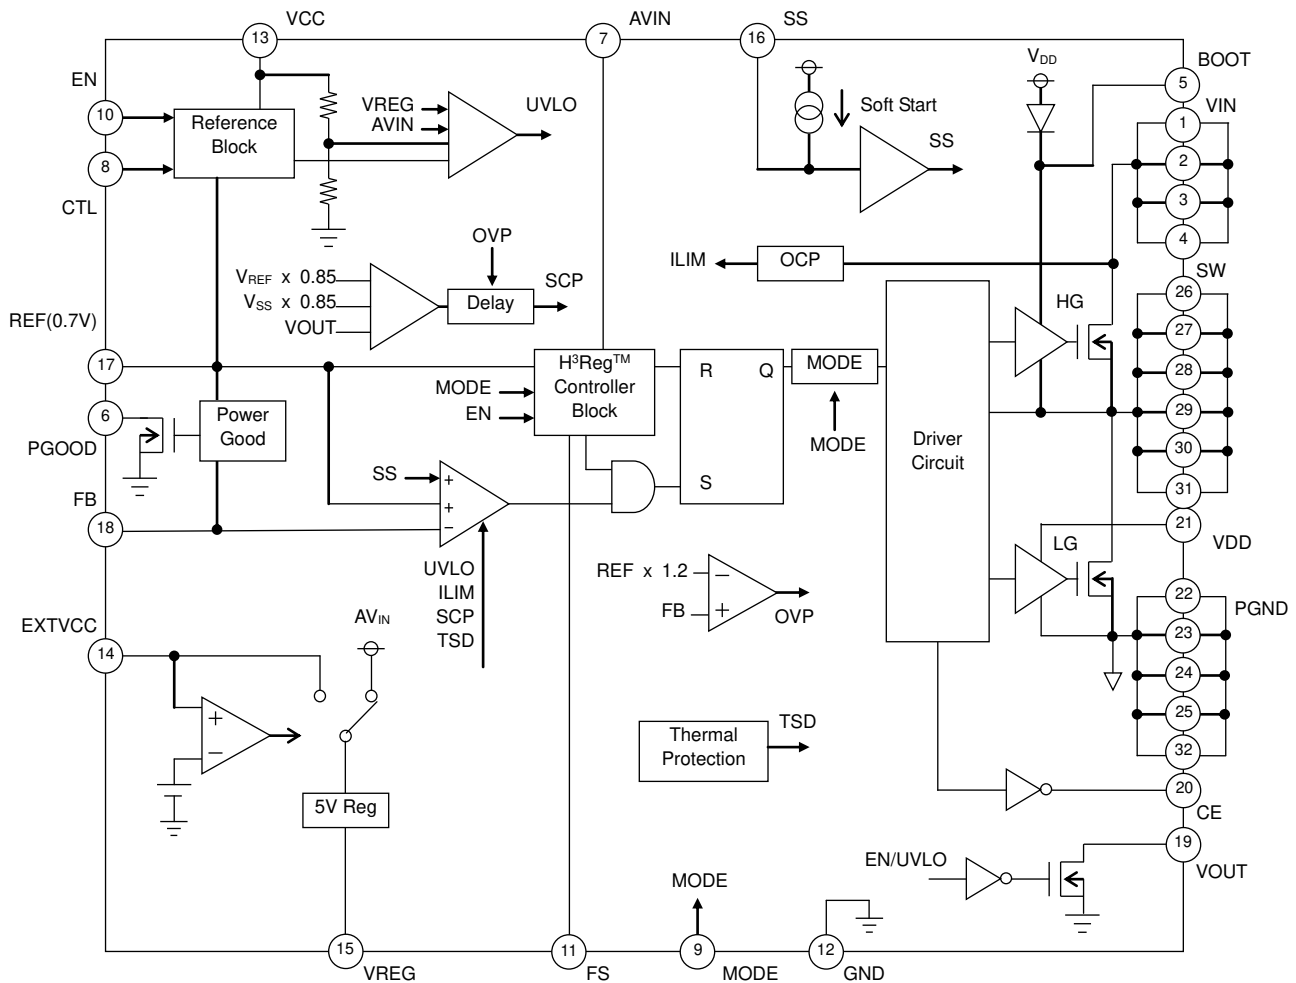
13 VCC
7 AVIN
16 SS
EN
10
Reference Block
8
CTL
VREG
AVIN
UVLO
Soft Start
SS
$V_{DD}$
5 BOOT
1 VIN
2
3
4
OVP
SCP
$V_{REF}$ x 0.85
$V_{SS}$ x 0.85
VOUT
Delay
ILIM
OCP
SW
26
27
28
29
30
31
HG
REF(0.7V)
17
$H^3Reg^{TM}$ Controller Block
MODE
EN
R
Q
MODE
MODE
S
Driver Circuit
6
PGOOD
Power Good
SS
+
+
−
FB
18
UVLO
ILIM
SCP
TSD
21 VDD
LG
REF x 1.2
FB
−
+
OVP
22 PGND
23
24
25
32
EXTVCC
14
$AV_{IN}$
+
−
5V Reg
Thermal Protection
TSD
20 CE
EN/UVLO
19 VOUT
MODE
15 VREG
11 FS
9 MODE
12 GND